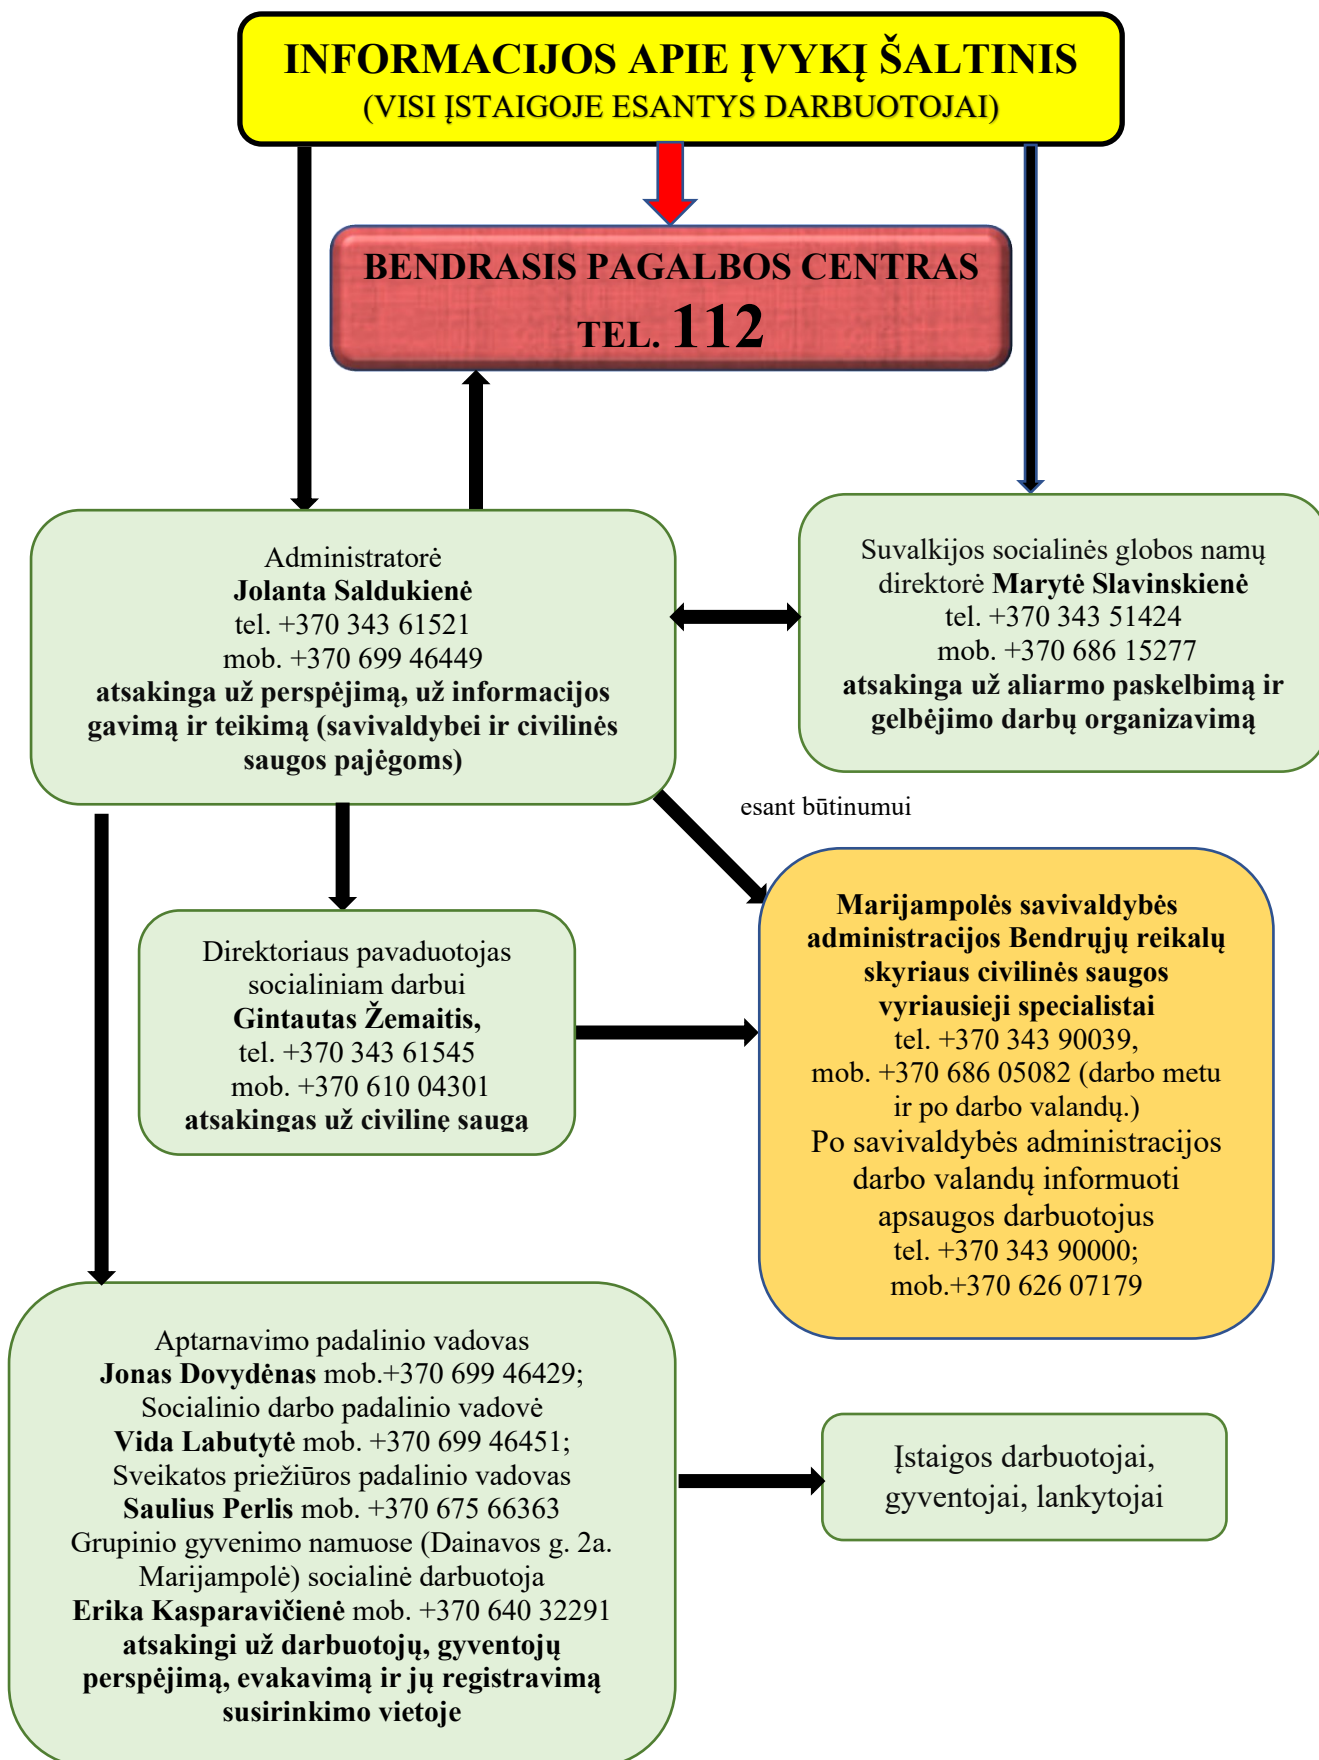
INFORMACIJOS APIE ĮVYKĮ ŠALTINIS
(VISI ĮSTAIGOJE ESANTYS DARBUOTOJAI)

BENDRASIS PAGALBOS CENTRAS
TEL. 112

Administratorė
Jolanta Saldukienė
tel. +370 343 61521
mob. +370 699 46449
atsakinga už perspėjimą, už informacijos gavimą ir teikimą (savivaldybei ir civilinės saugos pajėgoms)

Suvalkijos socialinės globos namų direktorė Marytė Slavinskienė
tel. +370 343 51424
mob. +370 686 15277
atsakinga už aliarmo paskelbimą ir gelbėjimo darbų organizavimą

esant būtinumui

Direktoriaus pavaduotojas socialiniam darbui
Gintautas Žemaitis,
tel. +370 343 61545
mob. +370 610 04301
atsakingas už civilinę saugą

Marijampolės savivaldybės administracijos Bendrųjų reikalų skyriaus civilinės saugos vyriausieji specialistai
tel. +370 343 90039,
mob. +370 686 05082 (darbo metu ir po darbo valandų.)
Po savivaldybės administracijos darbo valandų informuoti apsaugos darbuotojus
tel. +370 343 90000;
mob.+370 626 07179

Aptarnavimo padalinio vadovas
Jonas Dovydėnas mob.+370 699 46429;
Socialinio darbo padalinio vadovė
Vida Labutytė mob. +370 699 46451;
Sveikatos priežiūros padalinio vadovas
Saulius Perlis mob. +370 675 66363
Grupinio gyvenimo namuose (Dainavos g. 2a. Marijampolė) socialinė darbuotoja
Erika Kasparavičienė mob. +370 640 32291
atsakingi už darbuotojų, gyventojų perspėjimą, evakavimą ir jų registravimą susirinkimo vietoje

Įstaigos darbuotojai, gyventojai, lankytojai